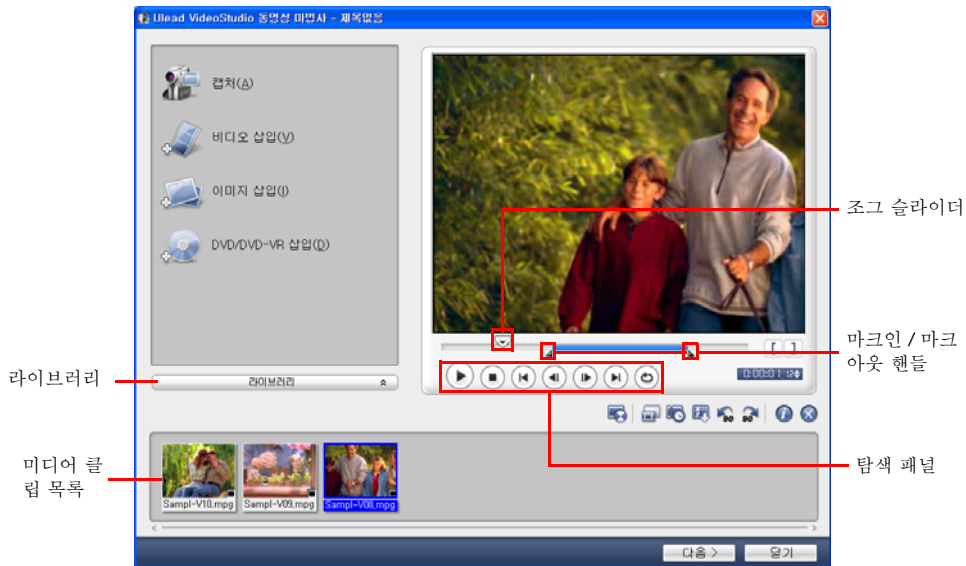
Ulead VideoStudio 동영상 마법사 - 제목없음

캡처(A)

비디오 삽입(V)

이미지 삽입(I)

DVD/DVD-VR 삽입(D)

라이브러리

라이브러리

조그 슬라이더

마크인 / 마크 아웃 핸들

[ ]

0:00:01:12

탐색 패널

미디어 클립 목록

Sampl-V10.mpg

Sampl-V09.mpg

Sampl-V08.mpg

다음 >

닫기